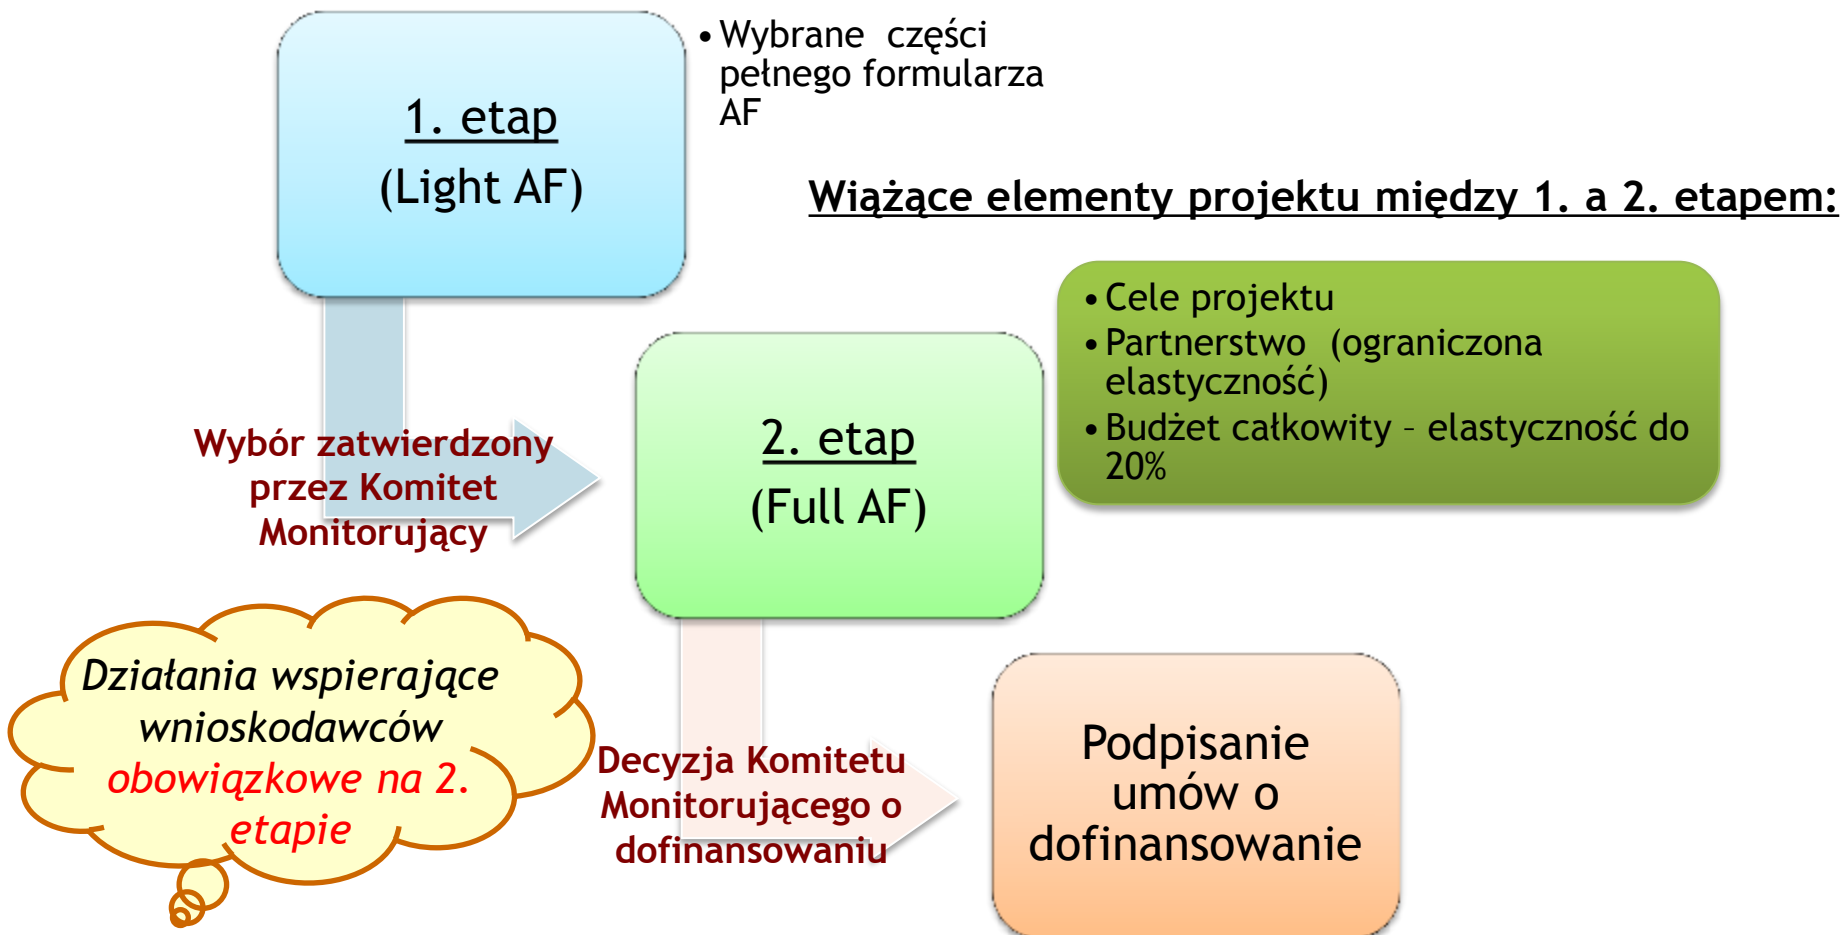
1. etap
(Light AF)

• Wybrane części pełnego formularza AF

Wiążące elementy projektu między 1. a 2. etapem:

• Cele projektu
• Partnerstwo (ograniczona elastyczność)
• Budżet całkowity – elastyczność do 20%

Wybór zatwierdzony przez Komitet Monitorujący

2. etap
(Full AF)

Działania wspierające wnioskodawców obowiązkowe na 2. etapie

Decyzja Komitetu Monitorującego o dofinansowaniu

Podpisanie umów o dofinansowanie